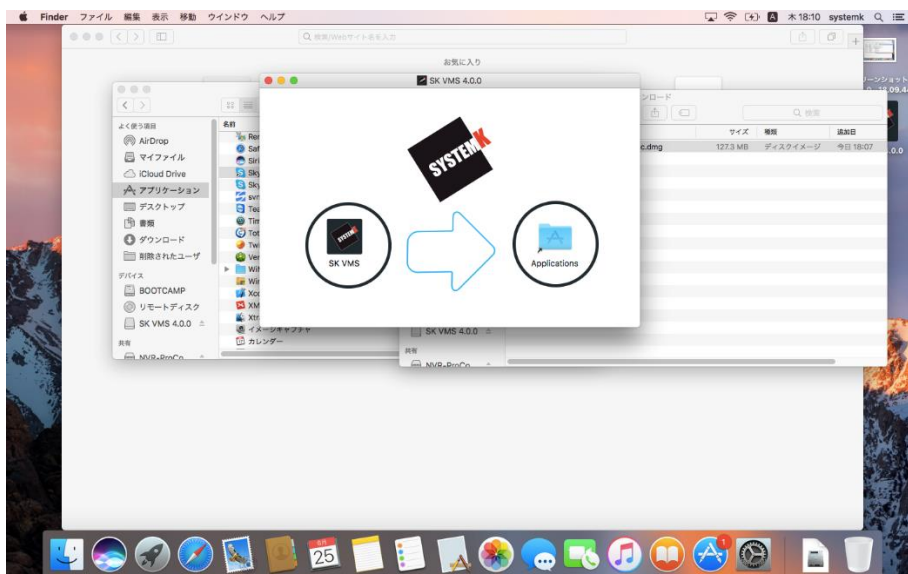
Finder ファイル 編集 表示 移動 ウインドウ ヘルプ
木18:10 systemk

Q 検索/Webサイト名を入力

お気に入り

SK VMS 4.0.0

よく使う項目
AirDrop
マイファイル
iCloud Drive
アプリケーション
デスクトップ
書類
ダウンロード
削除されたユーザ
デバイス
BOOTCAMP
リモートディスク
SK VMS 4.0.0
共有
NVR-ProCo

名前
イメージキャプチャ
カレンダー

SYSTEMK

SK VMS

Applications

ンロード
Q 検索
サイズ 種類 追加日
c.dmg 127.3 MB ディスクイメージ 今日 18:07

SK VMS 4.0.0
共有
NVR-ProCo

25